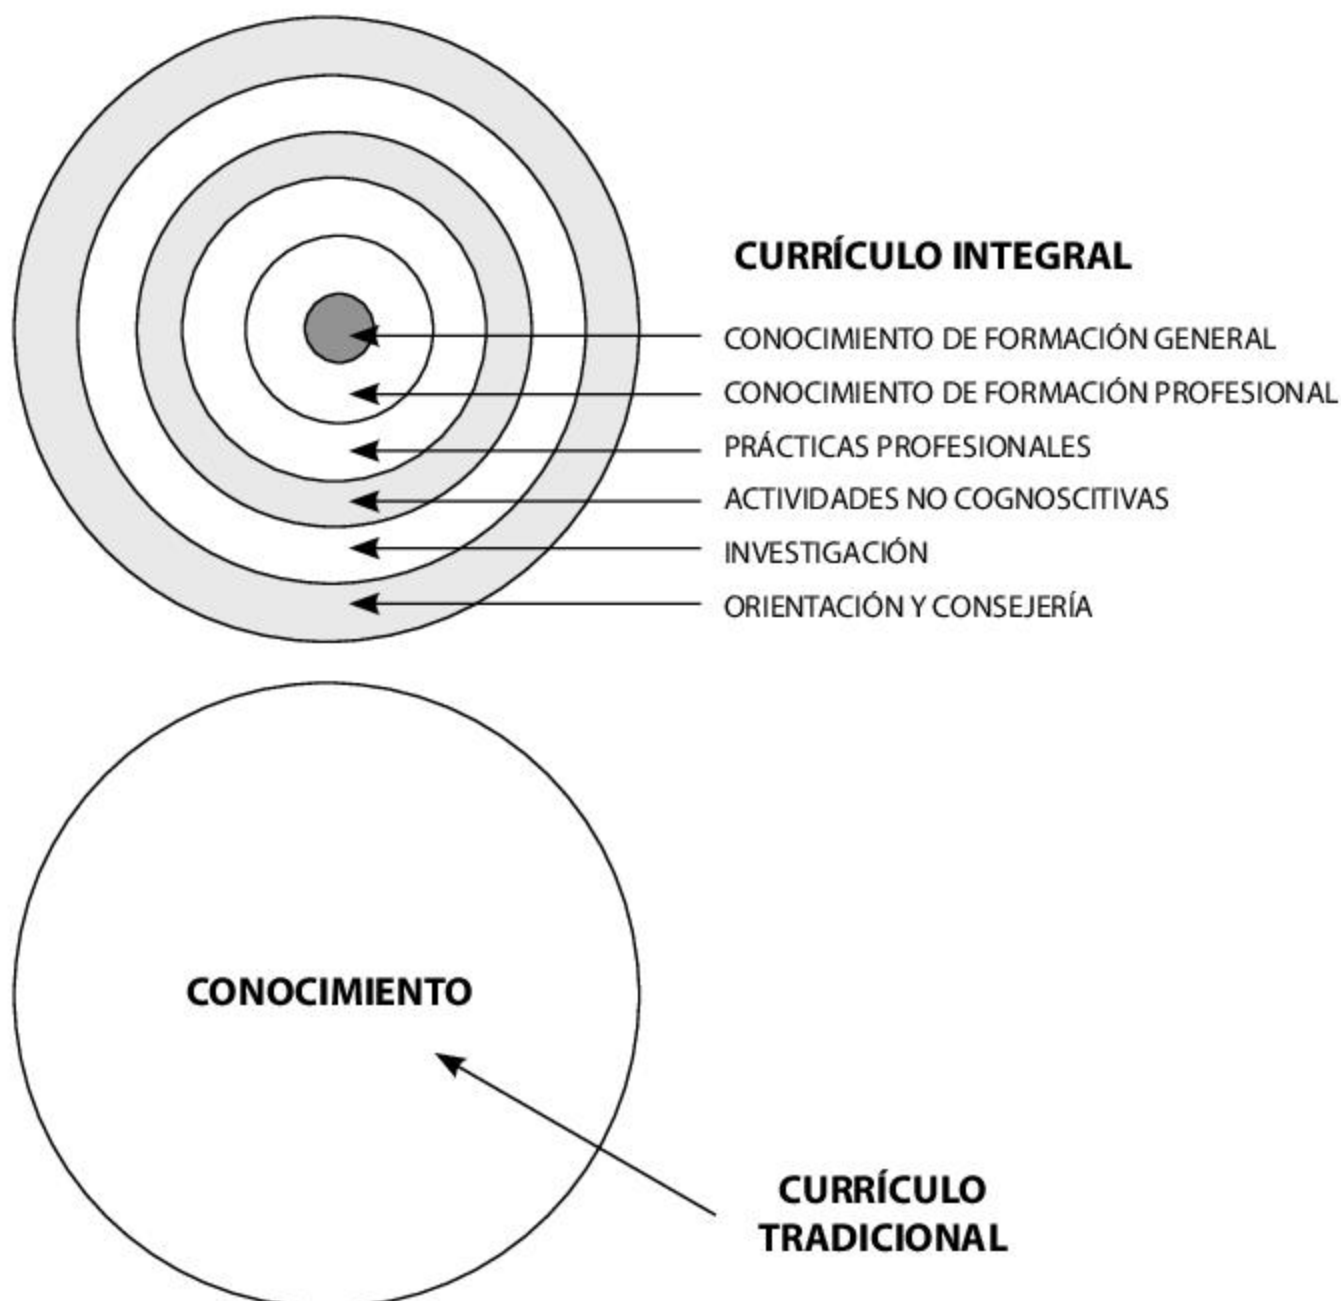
CURRÍCULO INTEGRAL

CONOCIMIENTO DE FORMACIÓN GENERAL
CONOCIMIENTO DE FORMACIÓN PROFESIONAL
PRÁCTICAS PROFESIONALES
ACTIVIDADES NO COGNOSCITIVAS
INVESTIGACIÓN
ORIENTACIÓN Y CONSEJERÍA

CONOCIMIENTO

CURRÍCULO TRADICIONAL